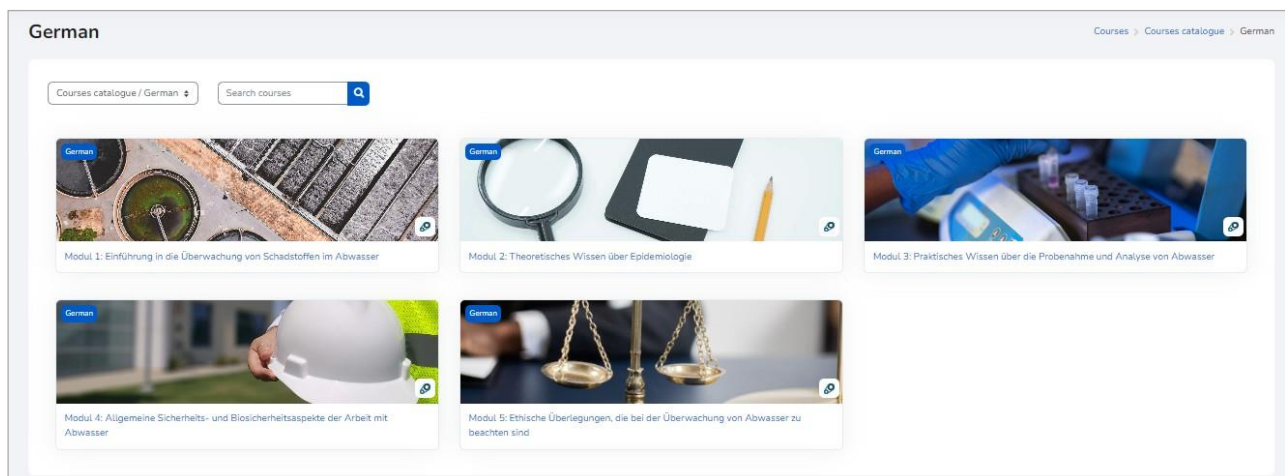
German

Courses > Courses catalogue > German

Courses catalogue / German

Search courses

German

Modul 1: Einführung in die Überwachung von Schadstoffen im Abwasser

German

Modul 2: Theoretisches Wissen über Epidemiologie

German

Modul 3: Praktisches Wissen über die Probenahme und Analyse von Abwasser

German

Modul 4: Allgemeine Sicherheits- und Biosicherheitsaspekte der Arbeit mit Abwasser

German

Modul 5: Ethische Überlegungen, die bei der Überwachung von Abwasser zu beachten sind